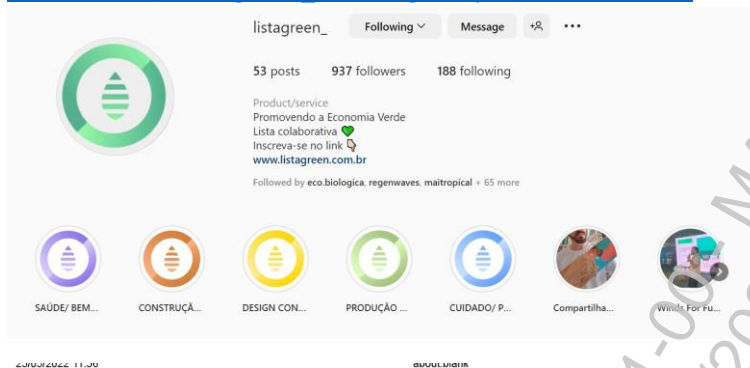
listagreen_ Following Message

53 posts 937 followers 188 following

Product/service
Promovendo a Economia Verde
Lista colaborativa 💚
Inscreva-se no link 👇
www.listagreen.com.br

Followed by eco.biologica, regenwaves, maitropical + 65 more

SAÚDE/ BEM... CONSTRUÇÃ... DESIGN CON... PRODUÇÃO ... CUIDADO/ P... Compartilha... Winds For Fu...

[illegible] about:blank